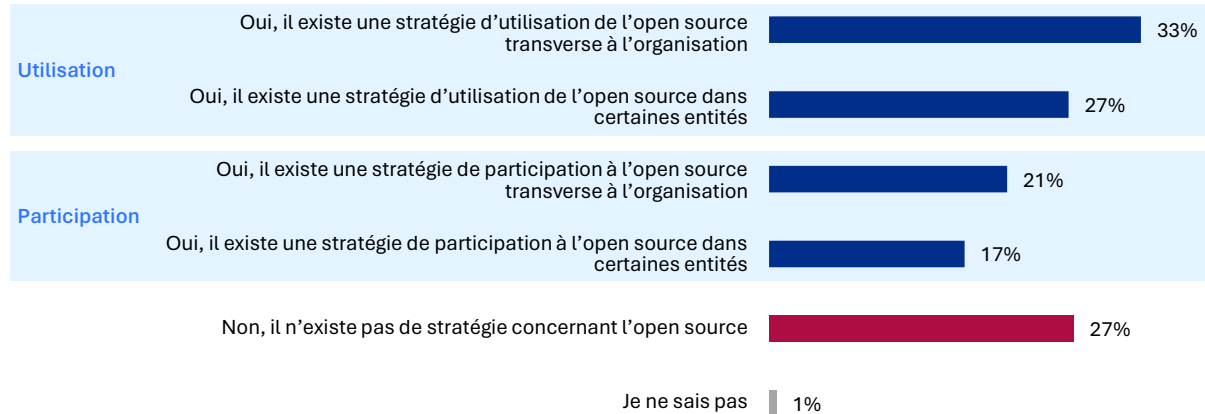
Utilisation

Oui, il existe une stratégie d’utilisation de l’open source transverse à l’organisation 33%

Oui, il existe une stratégie d’utilisation de l’open source dans certaines entités 27%

Participation

Oui, il existe une stratégie de participation à l’open source transverse à l’organisation 21%

Oui, il existe une stratégie de participation à l’open source dans certaines entités 17%

Non, il n’existe pas de stratégie concernant l’open source 27%

Je ne sais pas 1%